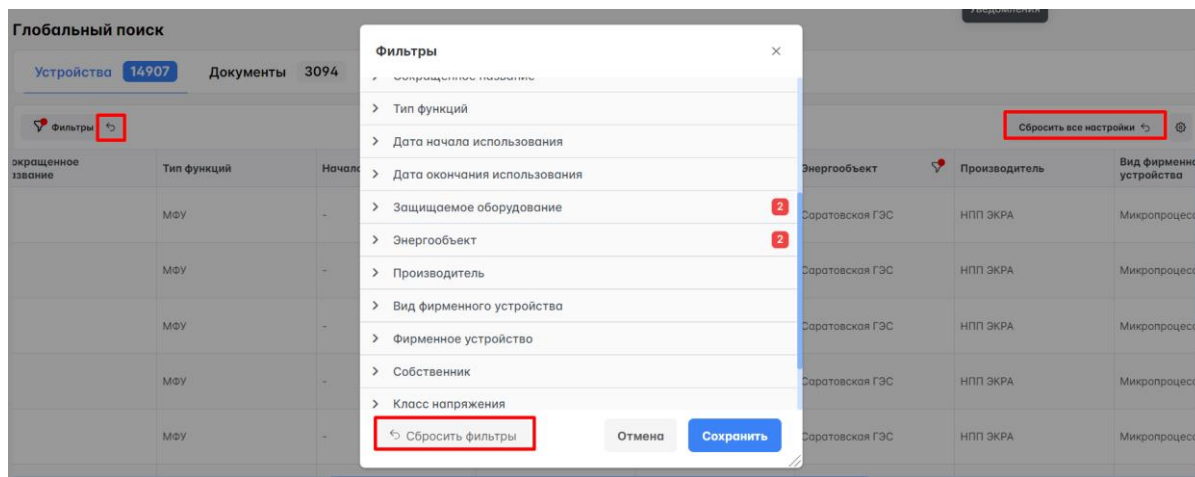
Уведомления

Глобальный поиск

Устройства 14907 Документы 3094

Фильтры

Сбросить все настройки

окращенное звание | Тип функций | Начало | Энергообъект | Производитель | Вид фирменно устройства

МФУ - Саратовская ГЭС НПП ЭКРА Микропроцес

МФУ - Саратовская ГЭС НПП ЭКРА Микропроцес

МФУ - Саратовская ГЭС НПП ЭКРА Микропроцес

МФУ - Саратовская ГЭС НПП ЭКРА Микропроцес

МФУ - Саратовская ГЭС НПП ЭКРА Микропроцес

Фильтры ×

Сокращенное название

Тип функций

Дата начала использования

Дата окончания использования

Защищаемое оборудование 2

Энергообъект 2

Производитель

Вид фирменного устройства

Фирменное устройство

Собственник

Класс напряжения

Сбросить фильтры

Отмена

Сохранить